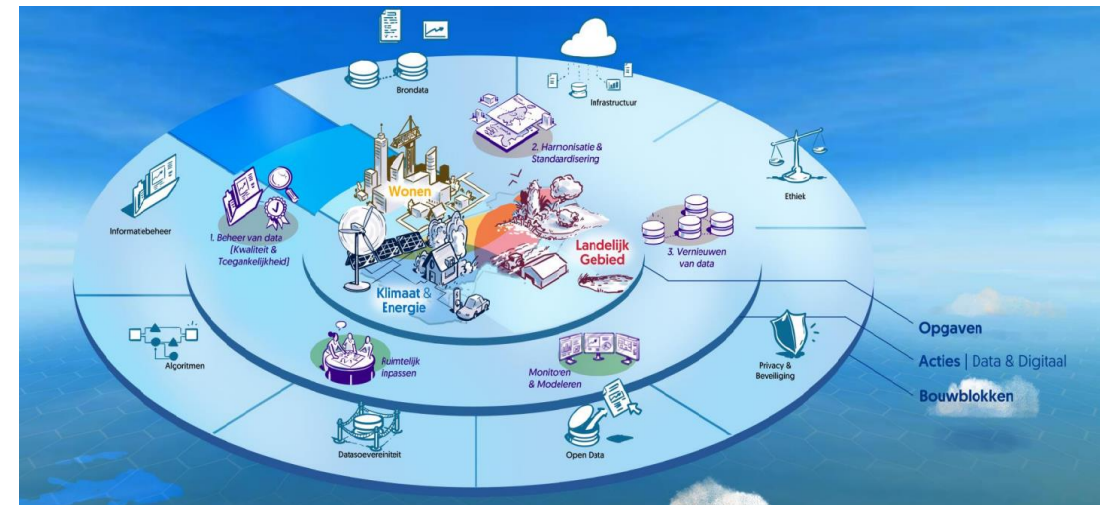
Brondata

Infrastructuur

2. Harmonisatie & Standaardisering

Ethiek

Informatiebeheer

1. Beheer van data [Kwaliteit & Toegankelijkheid]

Wonen

Landelijk Gebied

3. Vernieuwen van data

Klimaat & Energie

Opgaven

Acties | Data & Digitaal

Bouwblokken

Algoritmen

Ruimtelijk inpassen

Monitoren & Modeleren

Privacy & Beveiliging

Datasoevereiniteit

Open Data